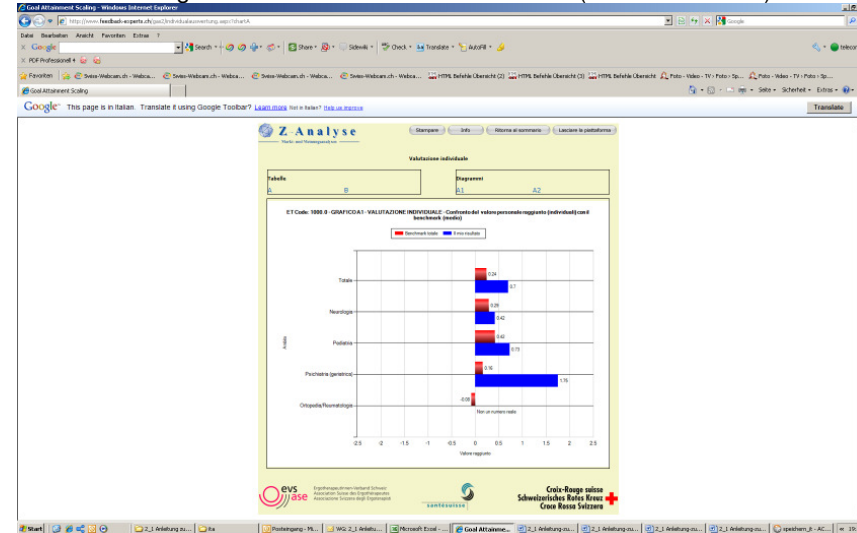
Goal Attainment Scaling - Windows Internet Explorer

http://www.feedback-experts.ch/gas2/individualauswertung.aspx?chartA

Google

Datei Bearbeiten Ansicht Favoriten Extras ?

Google

Search · Share · Sidewiki · Check · Translate · AutoFill ·

PDF Professionell

Favoriten | Swiss-Webcam.ch - Webca... | Swiss-Webcam.ch - Webca... | Swiss-Webcam.ch - Webca... | Swiss-Webcam.ch - Webca... | HTML Befehle Übersicht (2) | HTML Befehle Übersicht (3) | HTML Befehle Übersicht | Foto - Video - TV - Foto - Sp... | Foto - Video - TV - Foto - Sp...

Goal Attainment Scaling

Seite · Sicherheit · Extras ·

Google This page is in Italian. Translate it using Google Toolbar? Learn more Not in Italian? Help us improve

Translate

Z-Analyse

Stampare | Info | Ritorna al sommario | Lasciare la piattaforma

Valutazione individuale

Tabelle
A B

Diagrammi
A1 A2

ET Code: 1000.0 - GRAFICO A1 - VALUTAZIONE INDIVIDUALE - Confronto del valore personale raggiunto (individuali) con il benchmark (media)

Benchmark totale | Il mio risultato

Totale
Neurologia
Pediatria
Psichiatria (geriatrica)
Ortopedia/Reumatologia

0.24
0.7
0.28
0.42
0.42
0.73
0.16
1.75
-0.05
Non un numero reale

Ambito

-2.5 -2 -1.5 -1 -0.5 0 0.5 1 1.5 2 2.5

Valore raggiunto

evs ase
Ergotherapeutinnen-Verband Schweiz
Association Suisse des Ergothérapeutes
Associazione Svizzera degli Ergoterapisti

santésuisse

Croix-Rouge suisse
Schweizerisches Rotes Kreuz
Croce Rossa Svizzera

Start | 2_1 Anleitung zu... | Ita | Posteingang - Mi... | WG: 2_1 Anleitu... | Microsoft Excel - ... | Goal Attainme... | 2_1 Anleitung zu... | 2_1 Anleitung zu... | 2_1 Anleitung zu... | 2_1 Anleitung zu... | speichern_it - AC...